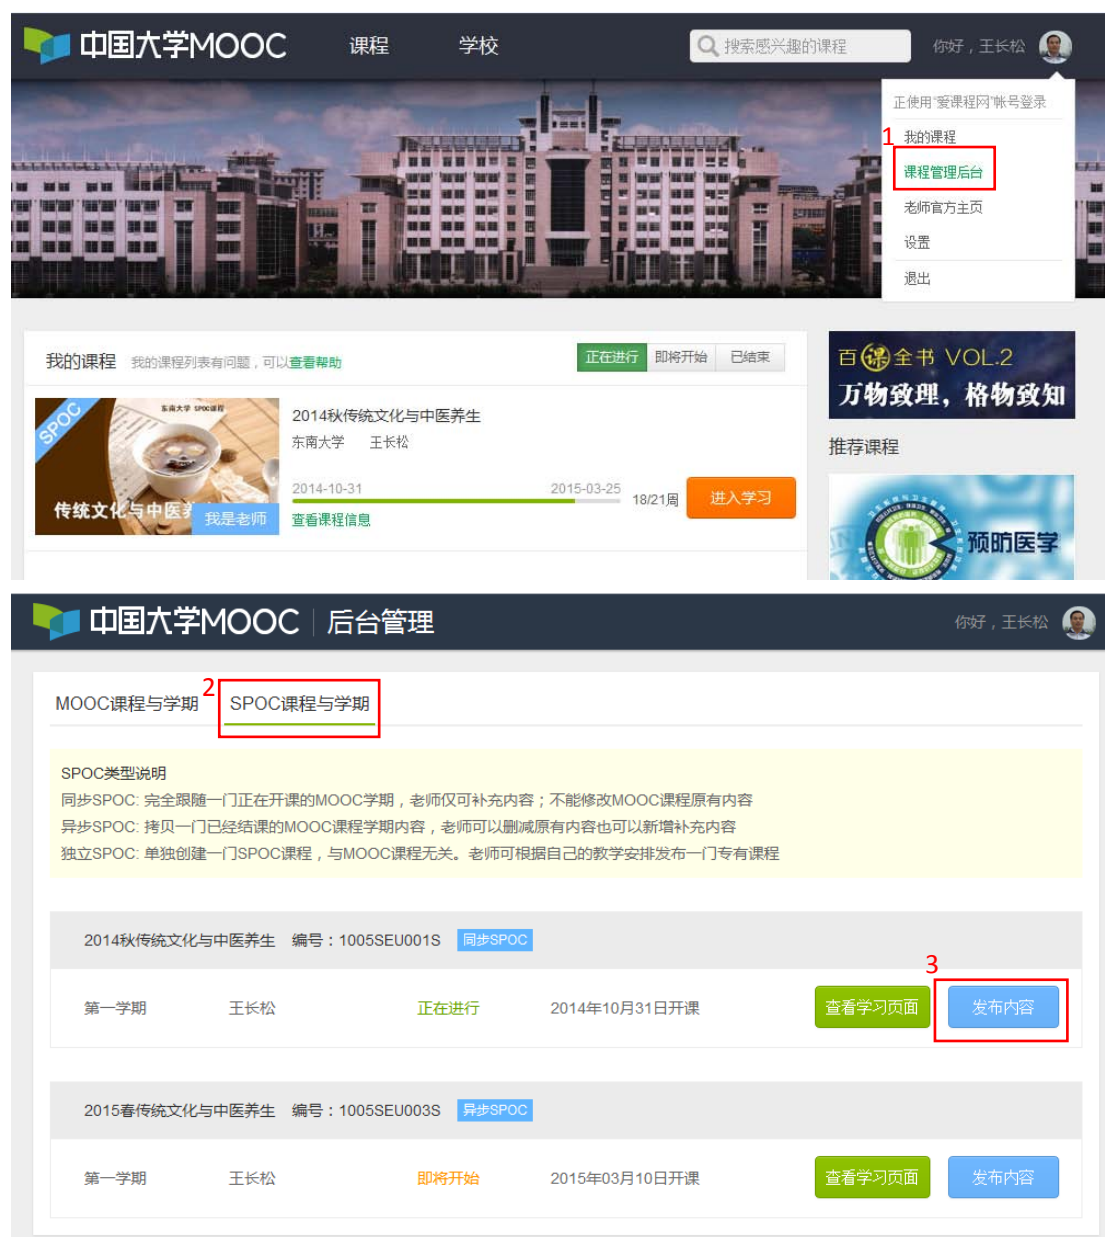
中国大学MOOC 课程 学校 搜索感兴趣的课程 你好，王长松

正使用"爱课程网"帐号登录
1
我的课程
课程管理后台
老师官方主页
设置
退出

我的课程 我的课程列表有问题，可以查看帮助 正在进行 即将开始 已结束

SPOC 东南大学 SPOC课程 传统文化与中医养 我是老师
2014秋传统文化与中医养生
东南大学 王长松
2014-10-31 2015-03-25 18/21周 进入学习
查看课程信息

百课全书 VOL.2 万物致理，格物致知
推荐课程
预防医学

中国大学MOOC 后台管理 你好，王长松

MOOC课程与学期 2 SPOC课程与学期

SPOC类型说明
同步SPOC: 完全跟随一门正在开课的MOOC学期，老师仅可补充内容；不能修改MOOC课程原有内容
异步SPOC: 拷贝一门已经结课的MOOC课程学期内容，老师可以删减原有内容也可以新增补充内容
独立SPOC: 单独创建一门SPOC课程，与MOOC课程无关。老师可根据自己的教学安排发布一门专有课程

2014秋传统文化与中医养生 编号：1005SEU001S 同步SPOC
3
第一学期 王长松 正在进行 2014年10月31日开课 查看学习页面 发布内容

2015春传统文化与中医养生 编号：1005SEU003S 异步SPOC
第一学期 王长松 即将开始 2015年03月10日开课 查看学习页面 发布内容